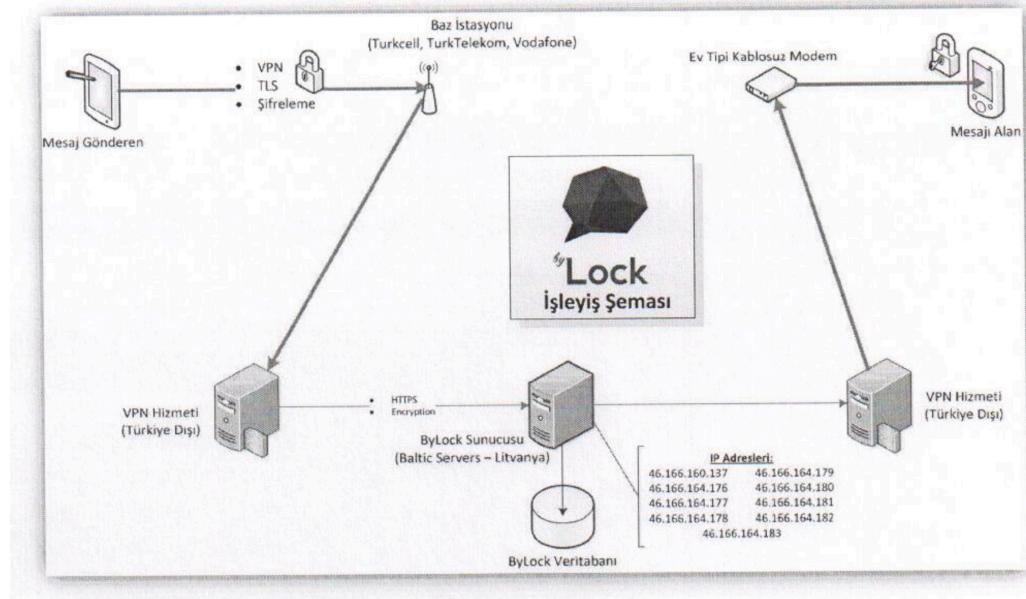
Baz İstasyonu
(Turkcell, TurkTelekom, Vodafone)

• VPN
• TLS
• Şifreleme

Mesaj Gönderen

Ev Tipi Kablosuz Modem

Mesajı Alan

by Lock
İşleyiş Şeması

VPN Hizmeti
(Türkiye Dışı)

• HTTPS
• Encryption

ByLock Sunucusu
(Baltic Servers – Litvanya)

VPN Hizmeti
(Türkiye Dışı)

IP Adresleri:

| | |
|---|---|
| 46.166.160.137 | 46.166.164.179 |
| 46.166.164.176 | 46.166.164.180 |
| 46.166.164.177 | 46.166.164.181 |
| 46.166.164.178 | 46.166.164.182 |
| 46.166.164.183 | |

ByLock Veritabanı